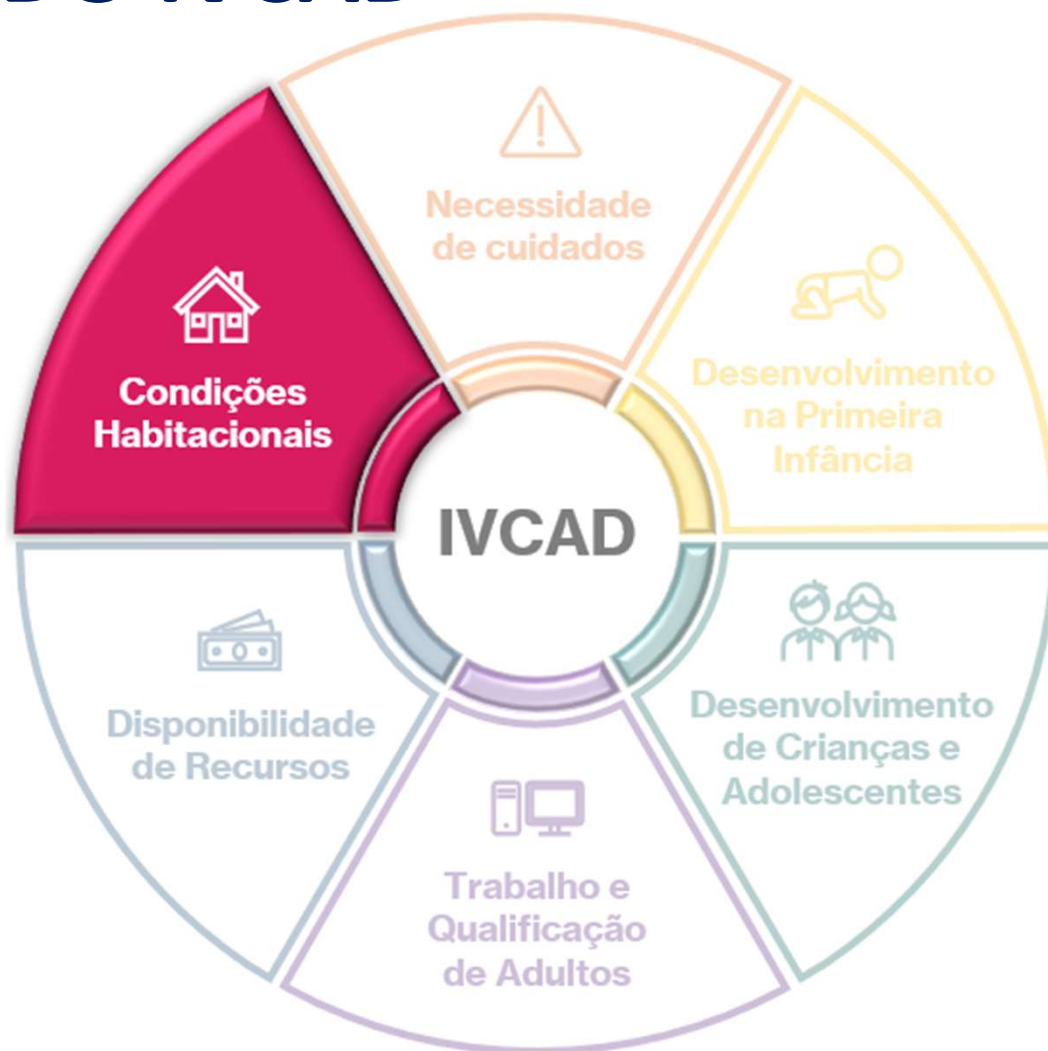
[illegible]

Necessidade de cuidados

Desenvolvimento na Primeira Infância

Desenvolvimento de Crianças e Adolescentes

Trabalho e Qualificação de Adultos

Disponibilidade de Recursos

Condições Habitacionais

IVCAD